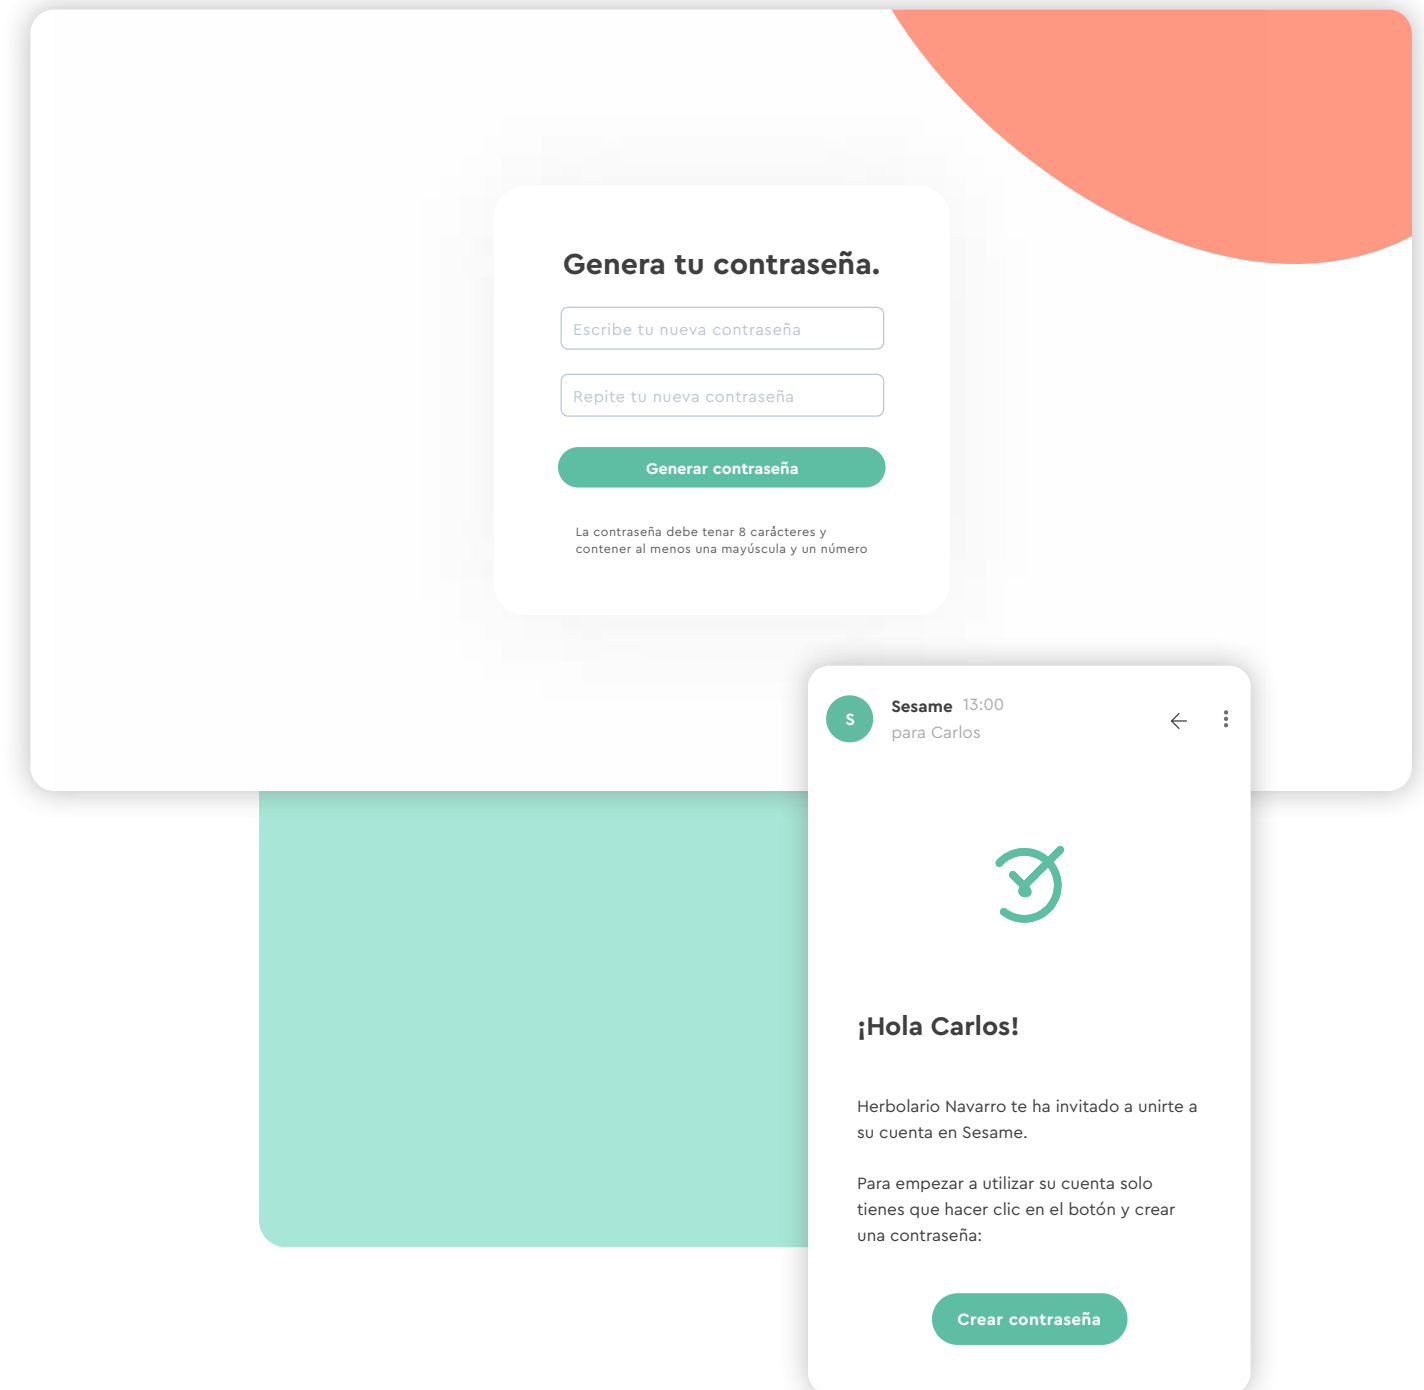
Genera tu contraseña.

Escribe tu nueva contraseña

Repite tu nueva contraseña

Generar contraseña

La contraseña debe tenar 8 carácteres y contener al menos una mayúscula y un número

S

Sesame 13:00
para Carlos

¡Hola Carlos!

Herbolario Navarro te ha invitado a unirte a su cuenta en Sesame.

Para empezar a utilizar su cuenta solo tienes que hacer clic en el botón y crear una contraseña:

Crear contraseña